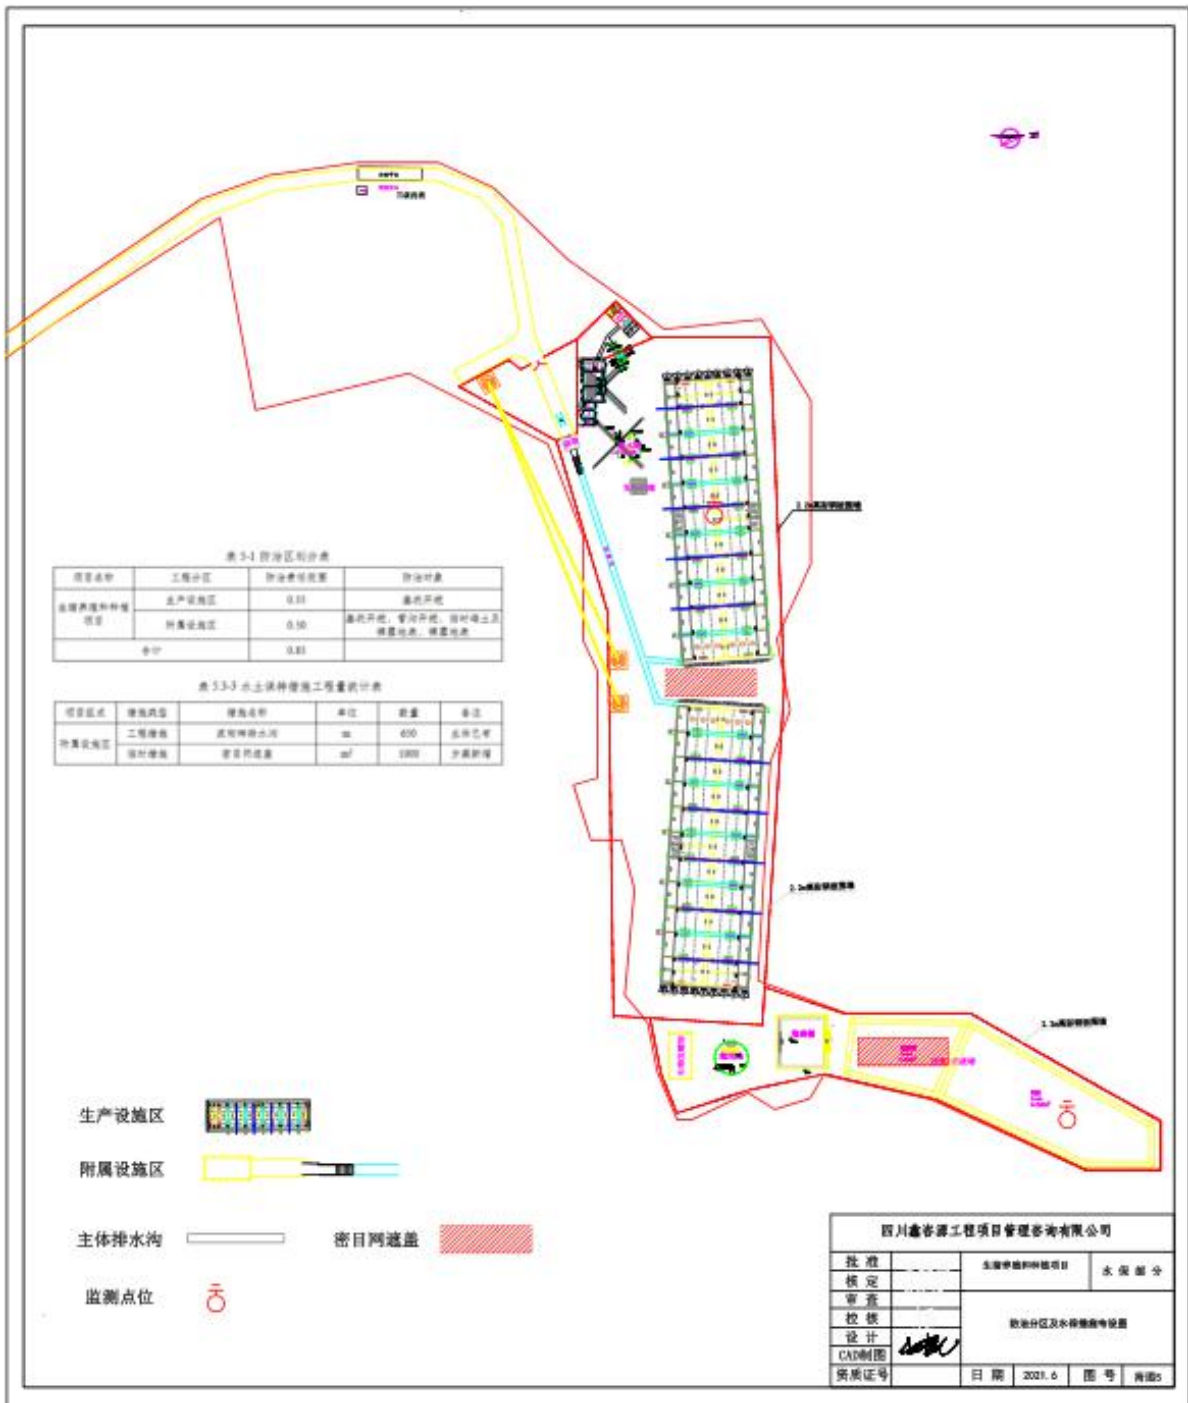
表 3-1 防治区划分表

| 项目名称 | 工程分区 | 防治责任范围 | 防治对象 |
|---|---|---|---|
| 生猪养殖科种植项目 | 生产设施区 | 0.33 | 基坑开挖 |
| | 附属设施区 | 0.50 | 基坑开挖、管沟开挖、临时堆土及裸露地表、裸露地表 |
| 合计 | | 0.83 | |

表 3.3-3 水土保持措施工程量统计表

| 项目区名 | 措施类型 | 措施名称 | 单位 | 数量 | 备注 |
|---|---|---|---|---|---|
| 附属设施区 | 工程措施 | 道路排水沟 | m | 650 | 主体已有 |
| | 临时措施 | 密目网遮盖 | m² | 1000 | 方案新增 |

生产设施区

附属设施区

主体排水沟

密目网遮盖

监测点位

四川鑫客源工程项目管理咨询有限公司

| 批 准 | | 生猪养殖科种植项目 | 水 保 部 分 |
|---|---|---|---|
| 核 定 | | | |
| 审 查 | | 防治分区及水保措施布设图 | |
| 校 核 | | | |
| 设 计 | | | |
| CAD制图 | | | |
| 资质证号 | | 日 期 2021.6 | 图 号 附图5 |